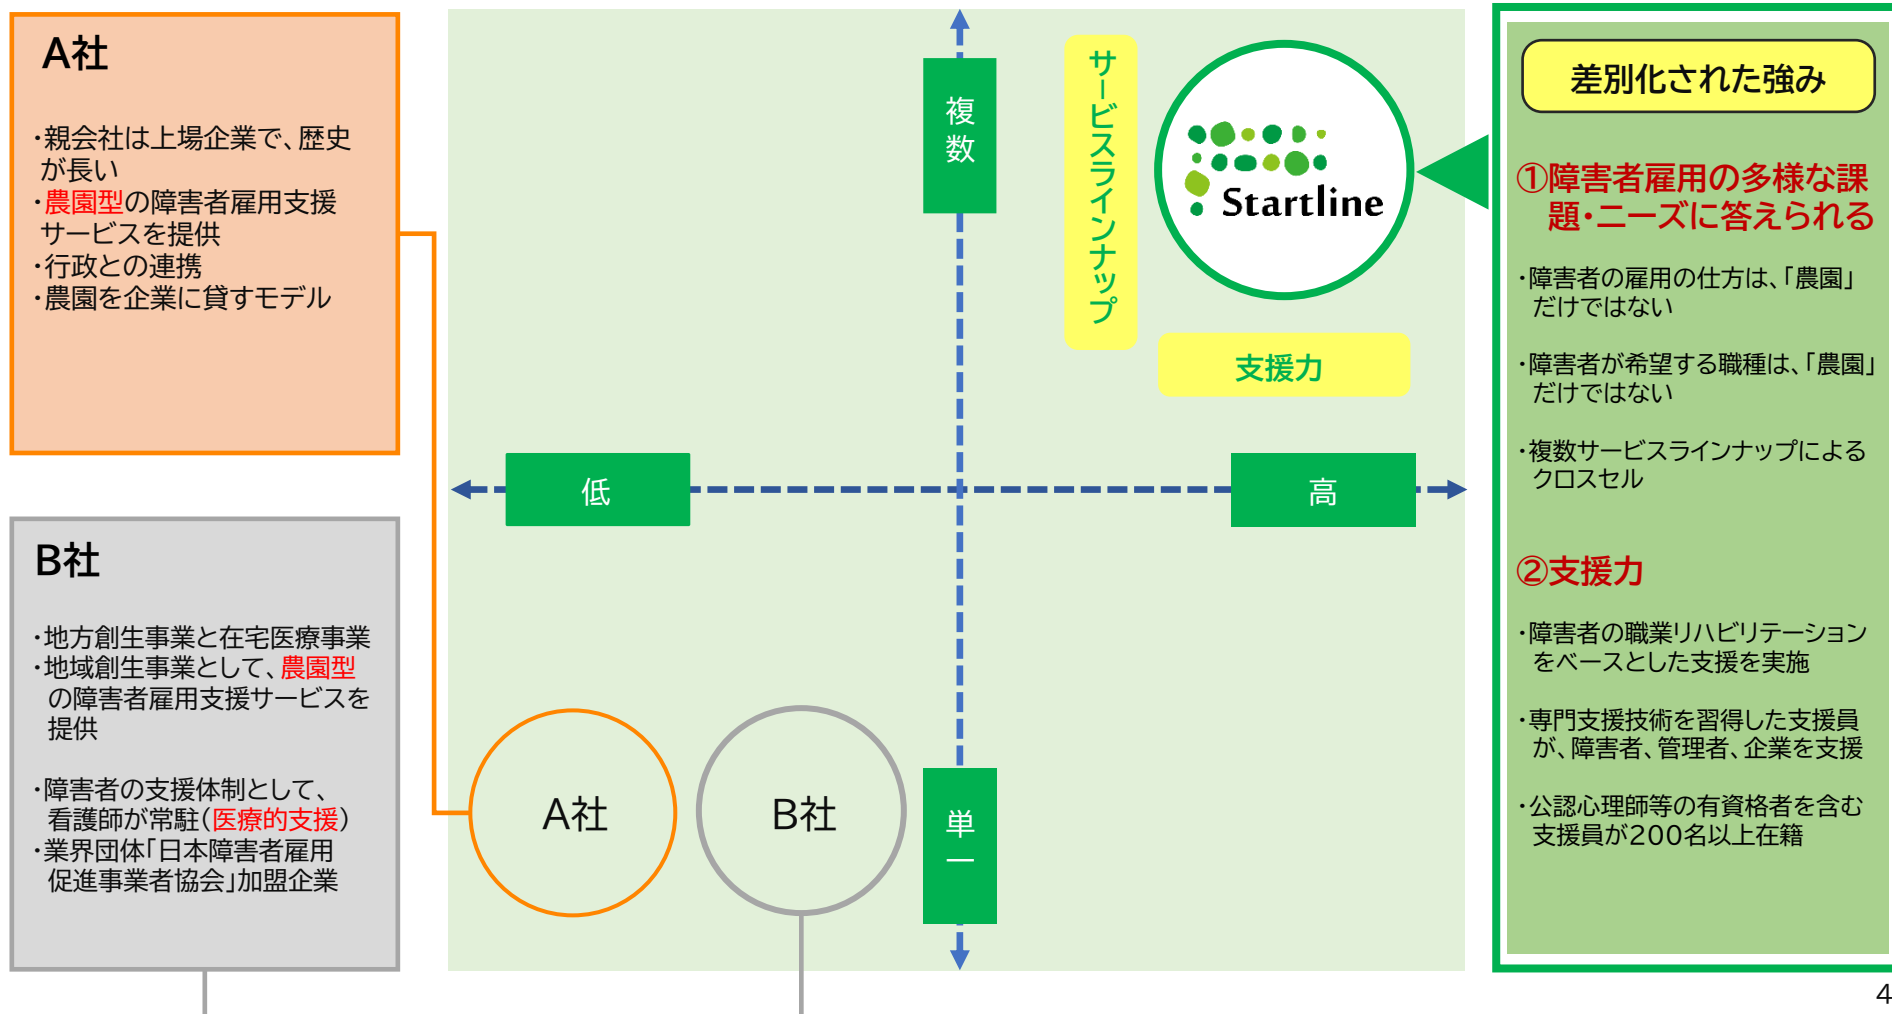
A社

・親会社は上場企業で、歴史が長い
・農園型の障害者雇用支援サービスを提供
・行政との連携
・農園を企業に貸すモデル

B社

・地方創生事業と在宅医療事業
・地域創生事業として、農園型の障害者雇用支援サービスを提供

・障害者の支援体制として、看護師が常駐(医療的支援)
・業界団体「日本障害者雇用促進事業者協会」加盟企業

複数

サービスラインナップ

Startline

支援力

低

高

A社

B社

単一

差別化された強み

①障害者雇用の多様な課題・ニーズに答えられる

・障害者の雇用の仕方は、「農園」だけではない

・障害者が希望する職種は、「農園」だけではない

・複数サービスラインナップによるクロスセル

②支援力

・障害者の職業リハビリテーションをベースとした支援を実施

・専門支援技術を習得した支援員が、障害者、管理者、企業を支援

・公認心理師等の有資格者を含む支援員が200名以上在籍

4